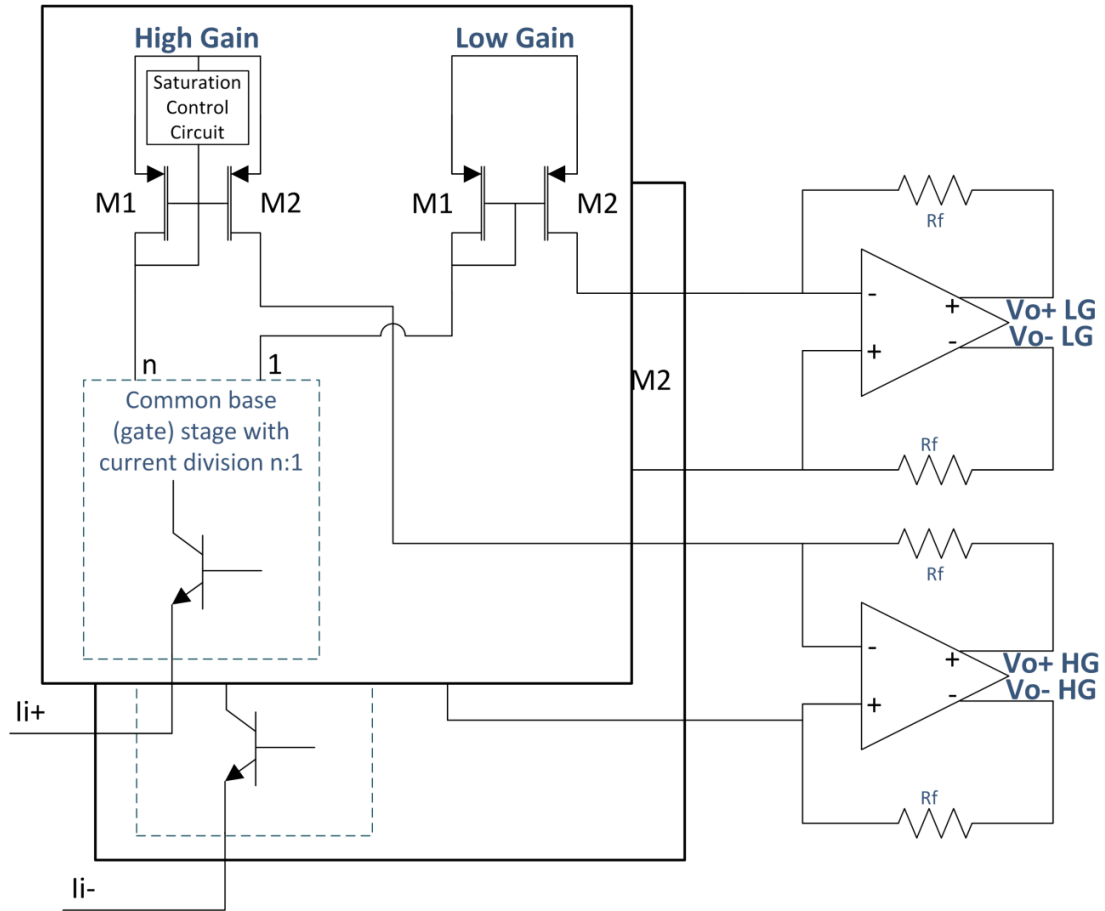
High Gain

Saturation Control Circuit

M1

M2

Low Gain

M1

M2

n

1

Common base (gate) stage with current division n:1

M2

Rf

-

+

+

-

Vo+ LG

Vo- LG

Rf

Rf

-

+

+

-

Vo+ HG

Vo- HG

Rf

Ii+

Ii-